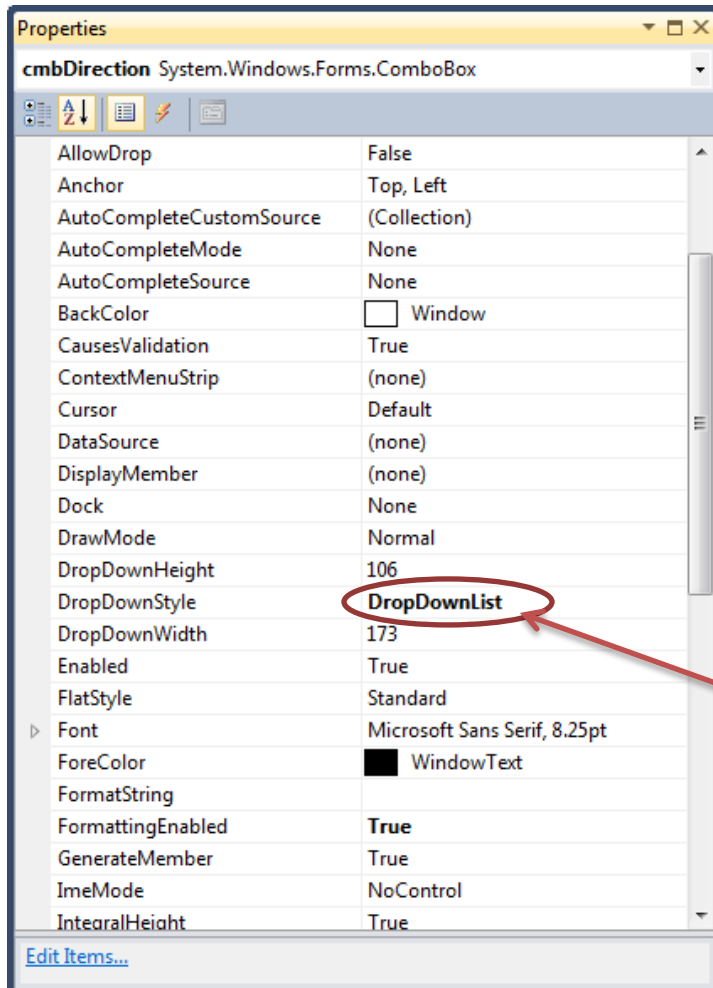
Properties

cmbDirection System.Windows.Forms.ComboBox

| | |
|---|---|
| AllowDrop | False |
| Anchor | Top, Left |
| AutoCompleteCustomSource | (Collection) |
| AutoCompleteMode | None |
| AutoCompleteSource | None |
| BackColor | Window |
| CausesValidation | True |
| ContextMenuStrip | (none) |
| Cursor | Default |
| DataSource | (none) |
| DisplayMember | (none) |
| Dock | None |
| DrawMode | Normal |
| DropDownHeight | 106 |
| DropDownStyle | DropDownList |
| DropDownWidth | 173 |
| Enabled | True |
| FlatStyle | Standard |
| Font | Microsoft Sans Serif, 8.25pt |
| ForeColor | WindowText |
| FormatString | |
| FormattingEnabled | True |
| GenerateMember | True |
| ImeMode | NoControl |
| IntegralHeight | True |

Edit Items...